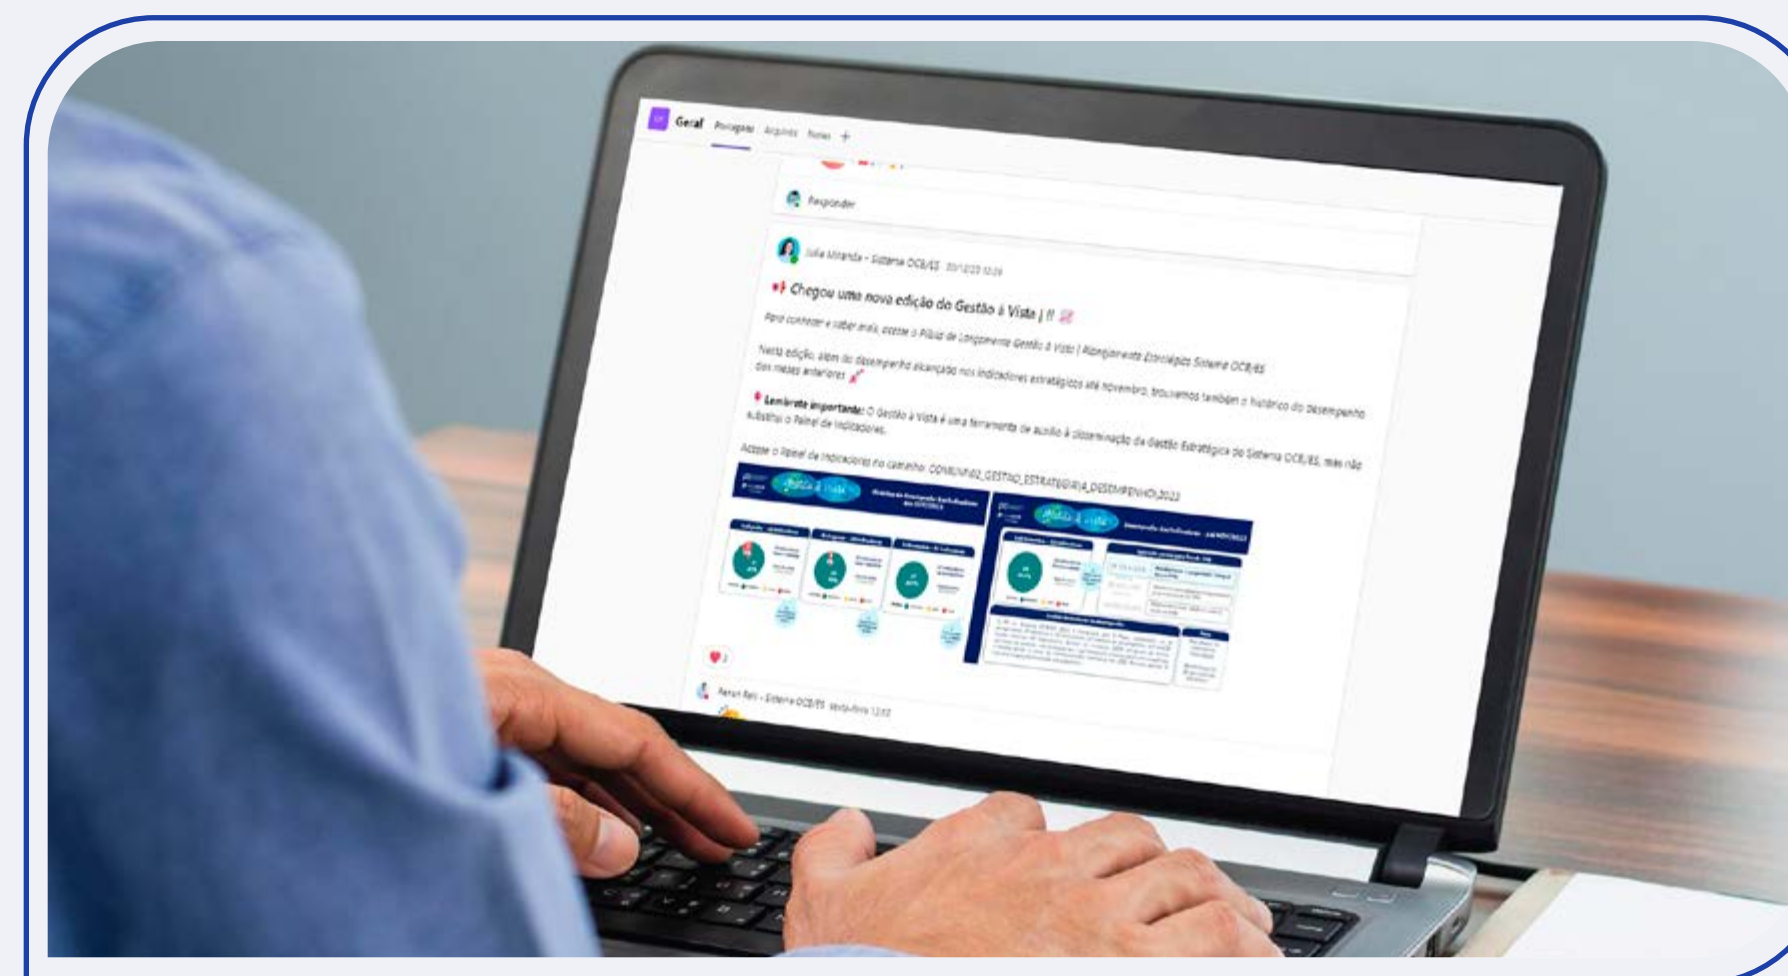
Geral Postagens Arquivos Notas +

Responder

Julia Miranda - Sistema OCB/ES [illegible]

Chegou uma nova edição do Gestão à Vista ¡ !!

Para conhecer e saber mais, acesse o Plano de Longamente Gestão à Vista | Planejamento Estratégico Sistema OCB/ES

Nesta edição, além do desempenho alcançado nos indicadores estratégicos até novembro, trouxemos também o histórico do desempenho dos meses anteriores

Lembrete importante: O Gestão à Vista é uma ferramenta de auxílio à disseminação da Gestão Estratégica do Sistema OCB/ES, mas não substitui o Painel de Indicadores.

Acesse o Painel de Indicadores no caminho: COMUNIF02_GESTAO_ESTRATEGIA_DESEMPENHO_2022

Gestão à Vista

Gestão à Vista

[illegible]

Renan Reis - Sistema OCB/ES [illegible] 12:02